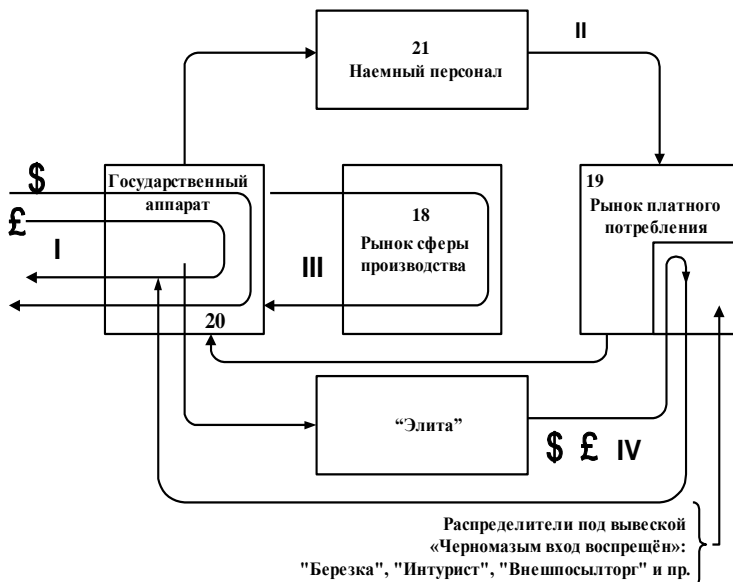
21
Наемный персонал

II

$

Государственный аппарат

£

I

18
Рынок сферы производства

III

19
Рынок платного потребления

20

“Элита”

$ £ IV

Распределители под вывеской «Черномазым вход воспрещён»: "Березка", "Интурист", "Внешпосылторг" и пр.